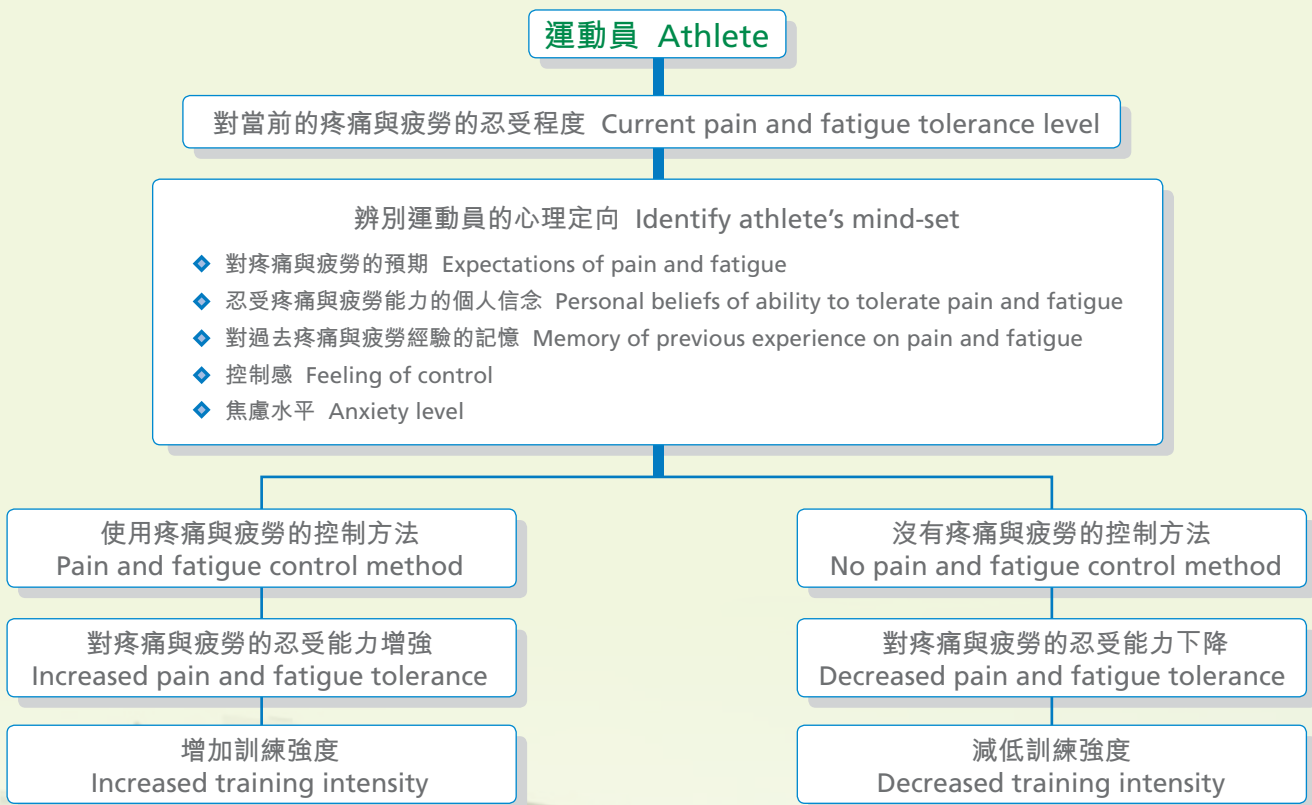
運動員 Athlete

對當前的疼痛與疲勞的忍受程度 Current pain and fatigue tolerance level

辨別運動員的心理定向 Identify athlete's mind-set

- 對疼痛與疲勞的預期 Expectations of pain and fatigue
- 忍受疼痛與疲勞能力的個人信念 Personal beliefs of ability to tolerate pain and fatigue
- 對過去疼痛與疲勞經驗的記憶 Memory of previous experience on pain and fatigue
- 控制感 Feeling of control
- 焦慮水平 Anxiety level

使用疼痛與疲勞的控制方法
Pain and fatigue control method

對疼痛與疲勞的忍受能力增強
Increased pain and fatigue tolerance

增加訓練強度
Increased training intensity

沒有疼痛與疲勞的控制方法
No pain and fatigue control method

對疼痛與疲勞的忍受能力下降
Decreased pain and fatigue tolerance

減低訓練強度
Decreased training intensity